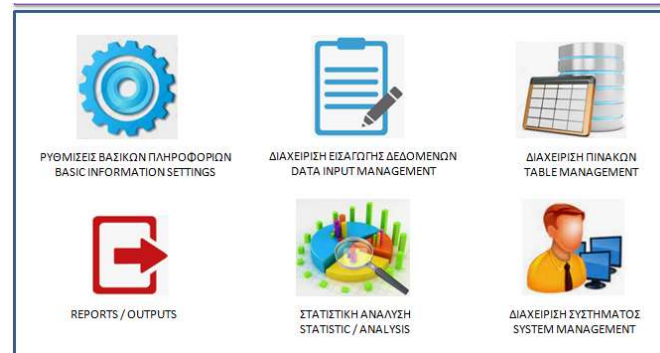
ΡΥΘΜΙΣΕΙΣ ΒΑΣΙΚΩΝ ΠΛΗΡΟΦΟΡΙΩΝ
BASIC INFORMATION SETTINGS

ΔΙΑΧΕΙΡΙΣΗ ΕΙΣΑΓΩΓΗΣ ΔΕΔΟΜΕΝΩΝ
DATA INPUT MANAGEMENT

ΔΙΑΧΕΙΡΙΣΗ ΠΙΝΑΚΩΝ
TABLE MANAGEMENT

REPORTS / OUTPUTS

ΣΤΑΤΙΣΤΙΚΗ ΑΝΑΛΥΣΗ
STATISTIC / ANALYSIS

ΔΙΑΧΕΙΡΙΣΗ ΣΥΣΤΗΜΑΤΟΣ
SYSTEM MANAGEMENT